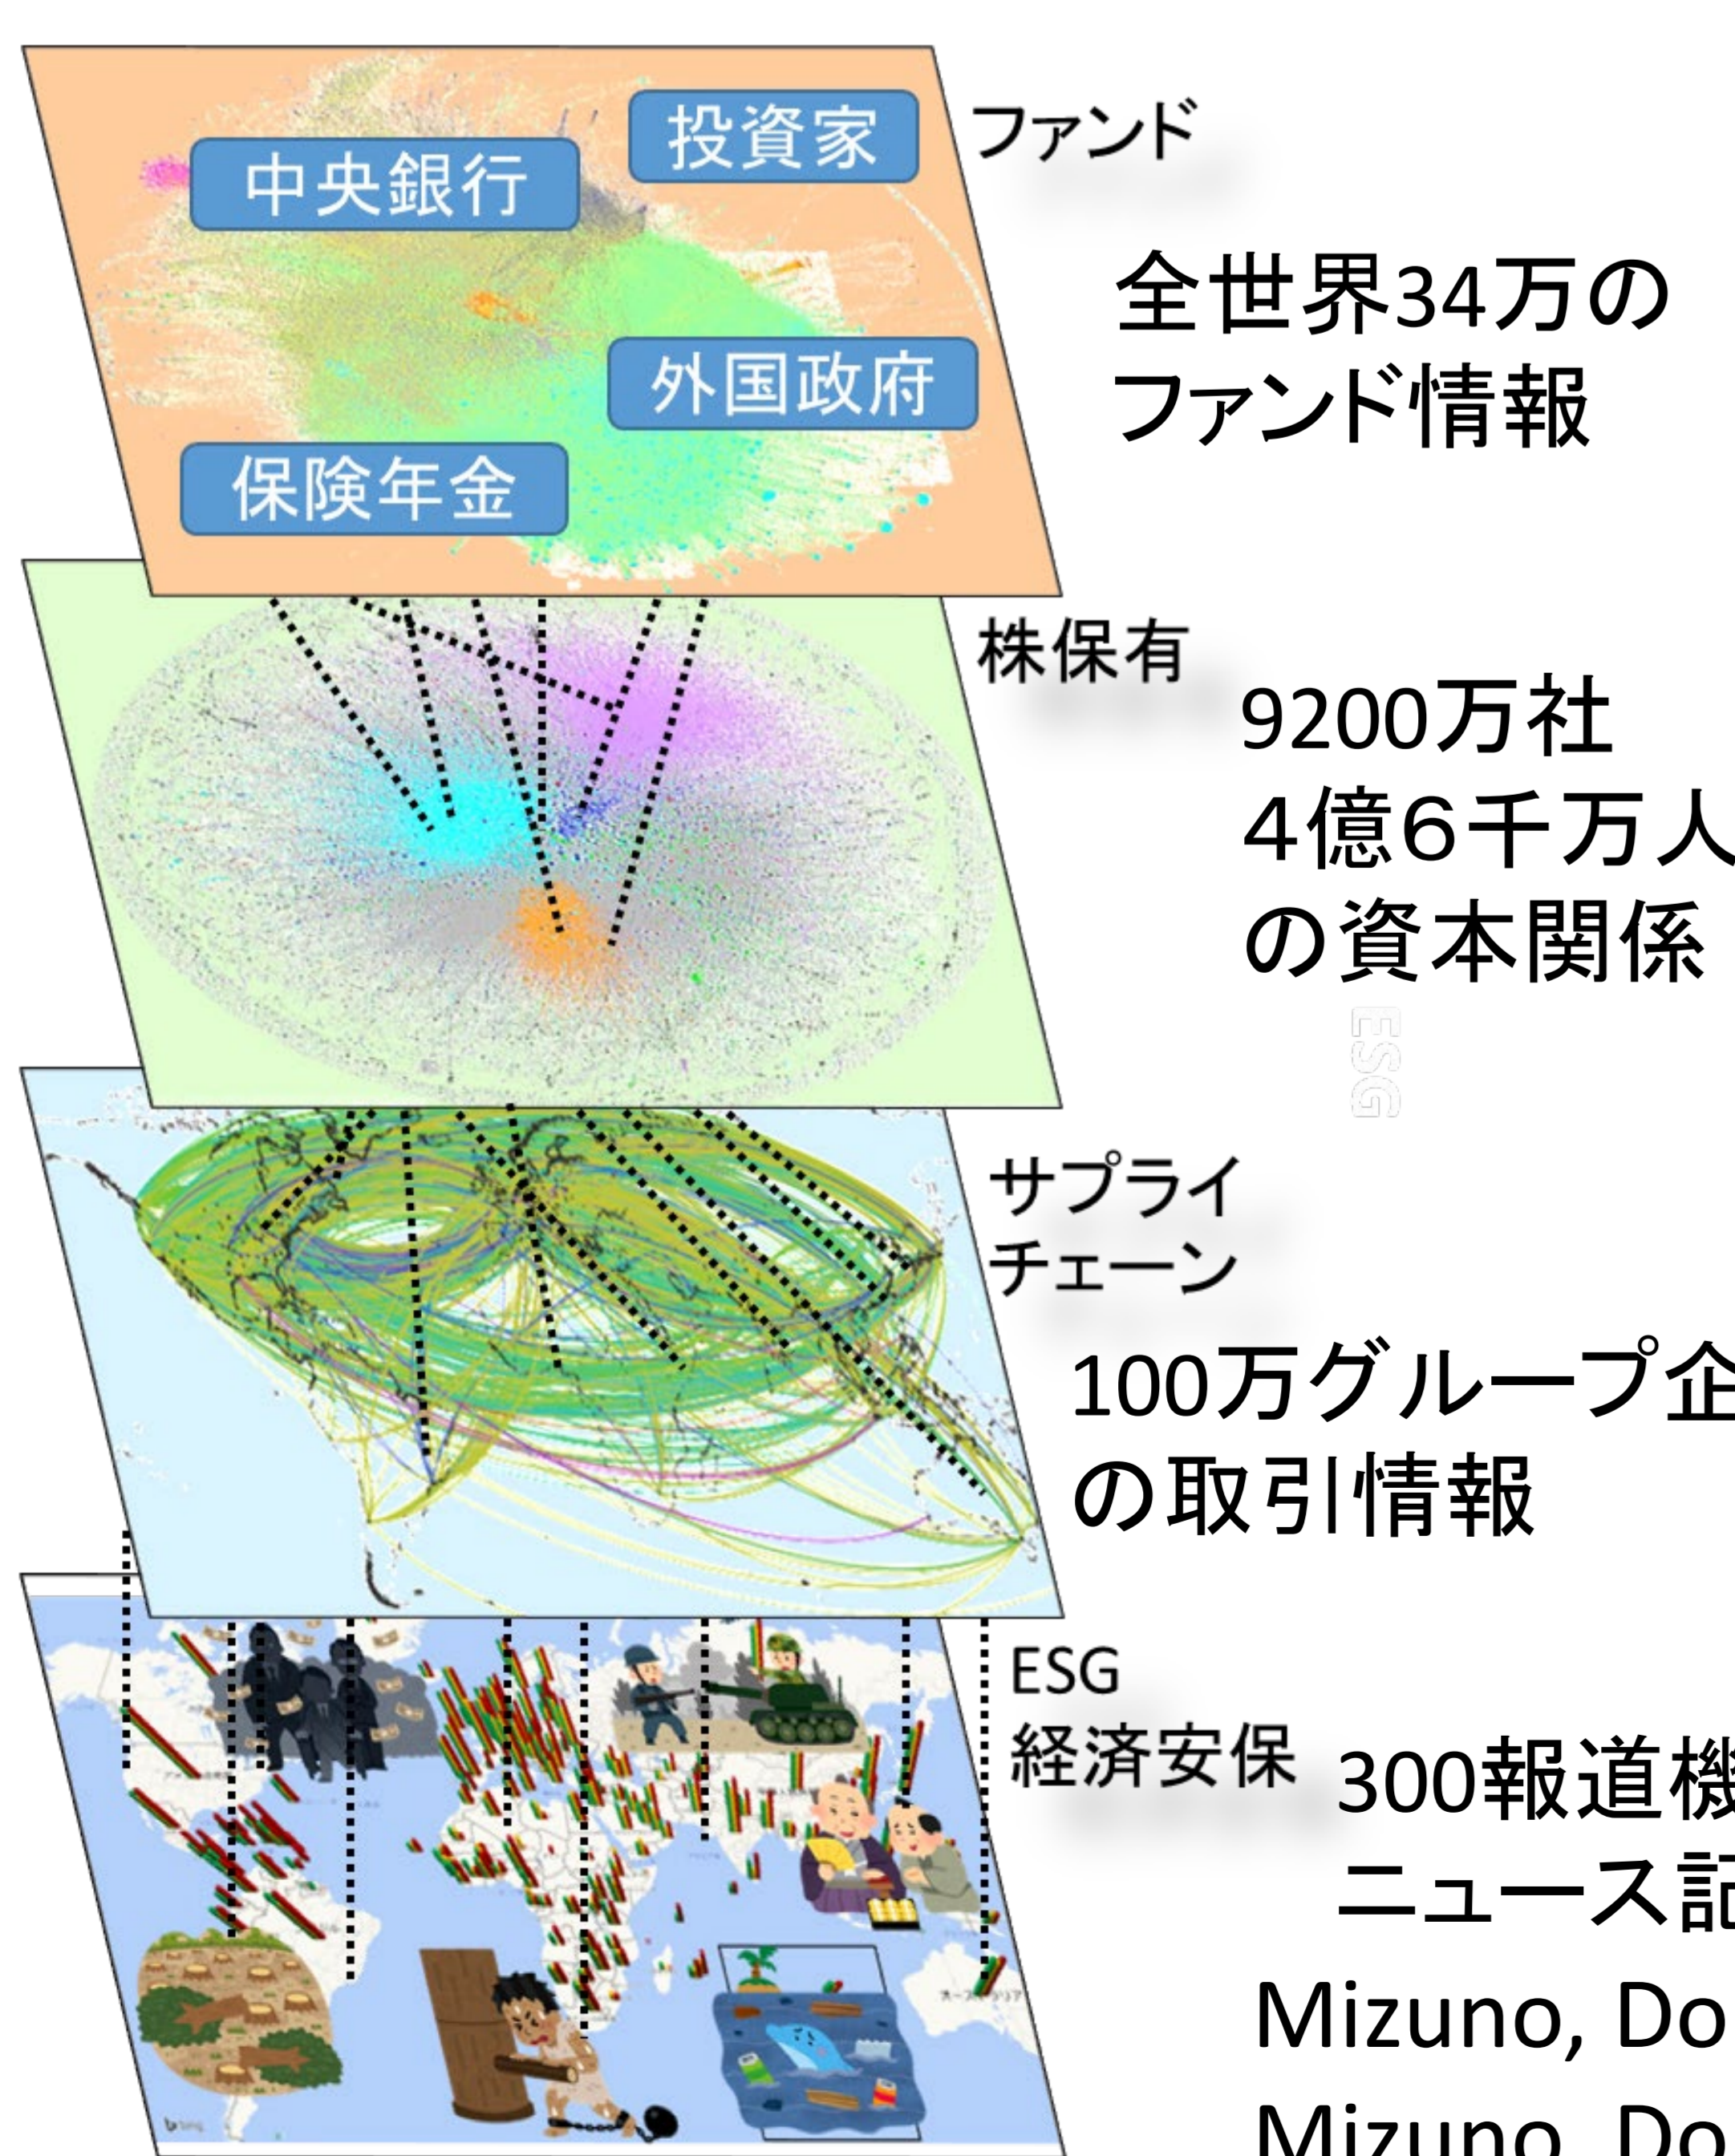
投資家
中央銀行
外国政府
保険年金
ファンド
全世界34万のファンド情報
株保有
9200万社
4億6千万人
の資本関係
ESG
サプライチェーン
100万グループ企
の取引情報
ESG
経済安保
300報道機
ニュース記
Mizuno, Do
Mizuno, Do